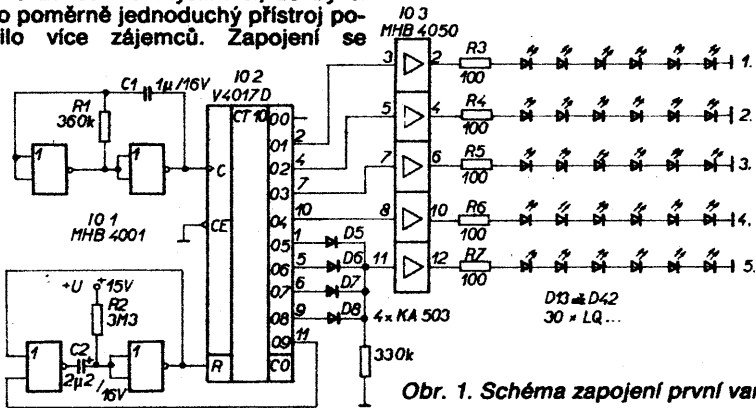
o poměrně jednoduchý přístroj poilo více zájemců. Zapojení se

IO 3
MHB 4050
C1 1μ/16V
IO 2
V4017D
R1
360k
1
1
CT 10
00
01
02
03
04
05
06
07
08
09
CO
C
CE
R
2
4
7
10
1
5
6
9
11
IO 1
MHB 4001
3
5
7
8
11
2
4
6
10
12
R3
100
R4
100
R5
100
R6
100
R7
100
1.
2.
3.
4.
5.
D5
D6
D7
D8
4 × KA 503
330k
+U
15V
R2
3M3
C2
2μ2/16V
1
1
D13 ÷ D42
30 × LQ ...

Obr. 1. Schéma zapojení první va